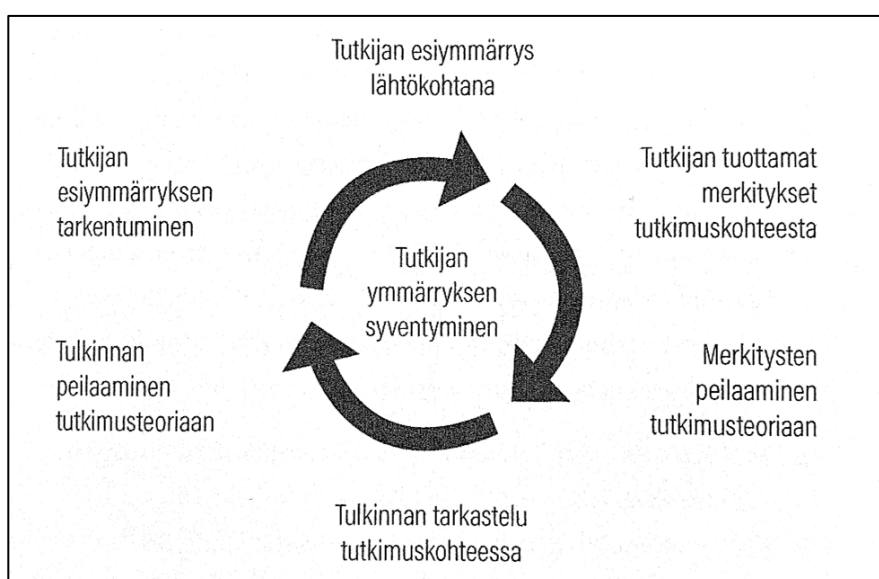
Tutkijan esiymmärrys lähtökohtana

Tutkijan tuottamat merkitykset tutkimuskohteesta

Merkitysten peilaaminen tutkimusteoriaan

Tulkinnan tarkastelu tutkimuskohteessa

Tulkinnan peilaaminen tutkimusteoriaan

Tutkijan esiymmärryksen tarkentuminen

Tutkijan ymmärryksen syventyminen